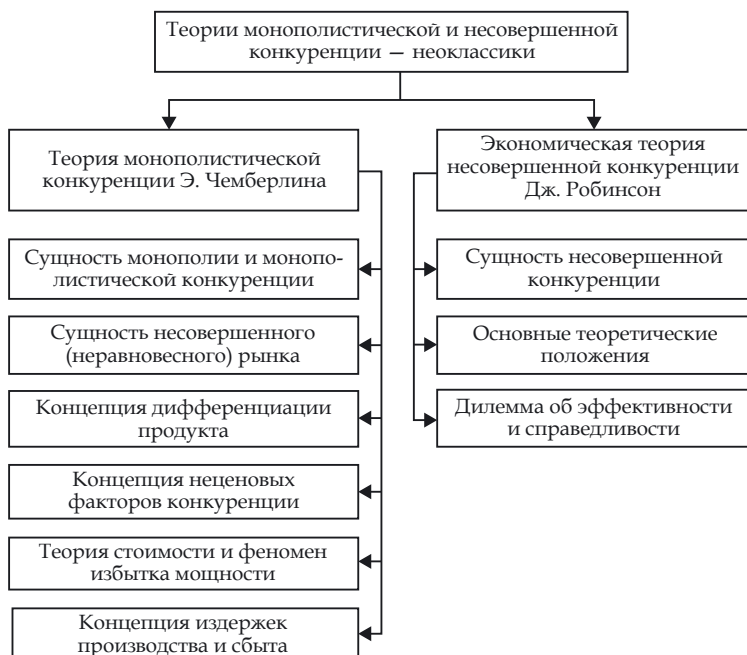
Теории монополистической и несовершенной конкуренции — неоклассики

Теория монополистической конкуренции Э. Чемберлина

Сущность монополии и монополистической конкуренции

Сущность несовершенного (неравновесного) рынка

Концепция дифференциации продукта

Концепция неценовых факторов конкуренции

Теория стоимости и феномен избытка мощности

Концепция издержек производства и сбыта

Экономическая теория несовершенной конкуренции Дж. Робинсон

Сущность несовершенной конкуренции

Основные теоретические положения

Дилемма об эффективности и справедливости